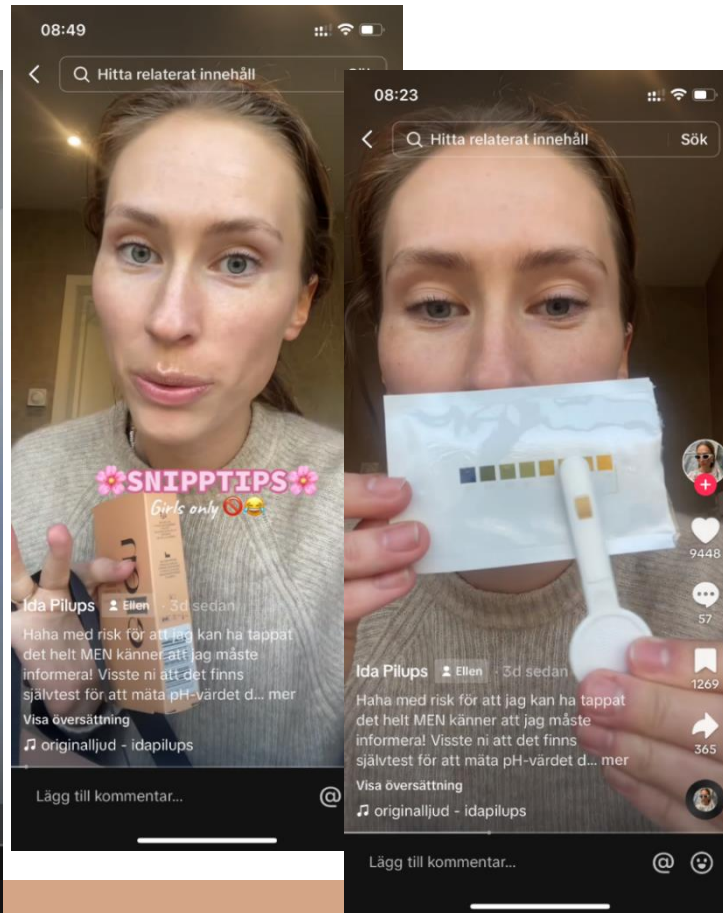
08:49

Hitta relaterat innehåll

SNIPPTIPS
Girls only 🚫😂

Ida Pilups · Ellen · 3d sedan
Haha med risk för att jag kan ha tappat det helt MEN känner att jag måste informera! Visste ni att det finns självtest för att mäta pH-värdet d... mer
Visa översättning
♫ originalljud - idapilups

Lägg till kommentar...

08:23

Hitta relaterat innehåll
Sök

9448
57
1269
365

Ida Pilups · Ellen · 3d sedan
Haha med risk för att jag kan ha tappat det helt MEN känner att jag måste informera! Visste ni att det finns självtest för att mäta pH-värdet d... mer
Visa översättning
♫ originalljud - idapilups

Lägg till kommentar...